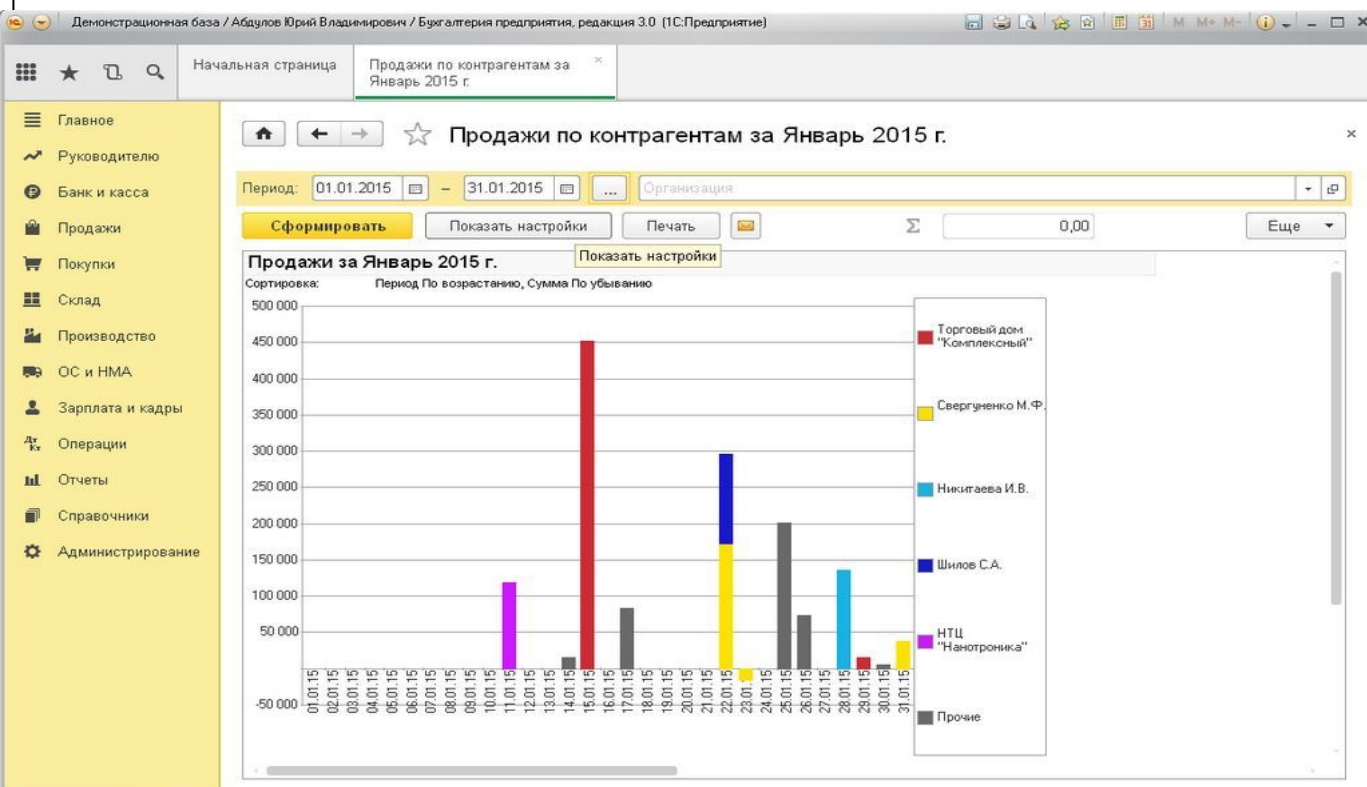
Демонстрационная база / Абдулов Юрий Владимирович / Бухгалтерия предприятия, редакция 3.0 (1С:Предприятие)

M M+ M-

Начальная страница | Продажи по контрагентам за Январь 2015 г.

Главное
Руководителю
Банк и касса
Продажи
Покупки
Склад
Производство
ОС и НМА
Зарплата и кадры
Операции
Отчеты
Справочники
Администрирование

Продажи по контрагентам за Январь 2015 г.

Период: 01.01.2015 – 31.01.2015 ... Организация

Сформировать | Показать настройки | Печать | Σ 0,00 | Еще

Показать настройки

Продажи за Январь 2015 г.
Сортировка: Период По возрастанию, Сумма По убыванию

500 000
450 000
400 000
350 000
300 000
250 000
200 000
150 000
100 000
50 000
-50 000

01.01.15 02.01.15 03.01.15 04.01.15 05.01.15 06.01.15 07.01.15 08.01.15 09.01.15 10.01.15 11.01.15 12.01.15 13.01.15 14.01.15 15.01.15 16.01.15 17.01.15 18.01.15 19.01.15 20.01.15 21.01.15 22.01.15 23.01.15 24.01.15 25.01.15 26.01.15 27.01.15 28.01.15 29.01.15 30.01.15 31.01.15

Торговый дом "Комплексный"
Свергуненко М.Ф.
Никитаева И.В.
Шилов С.А.
НТЦ "Нанотроника"
Прочие